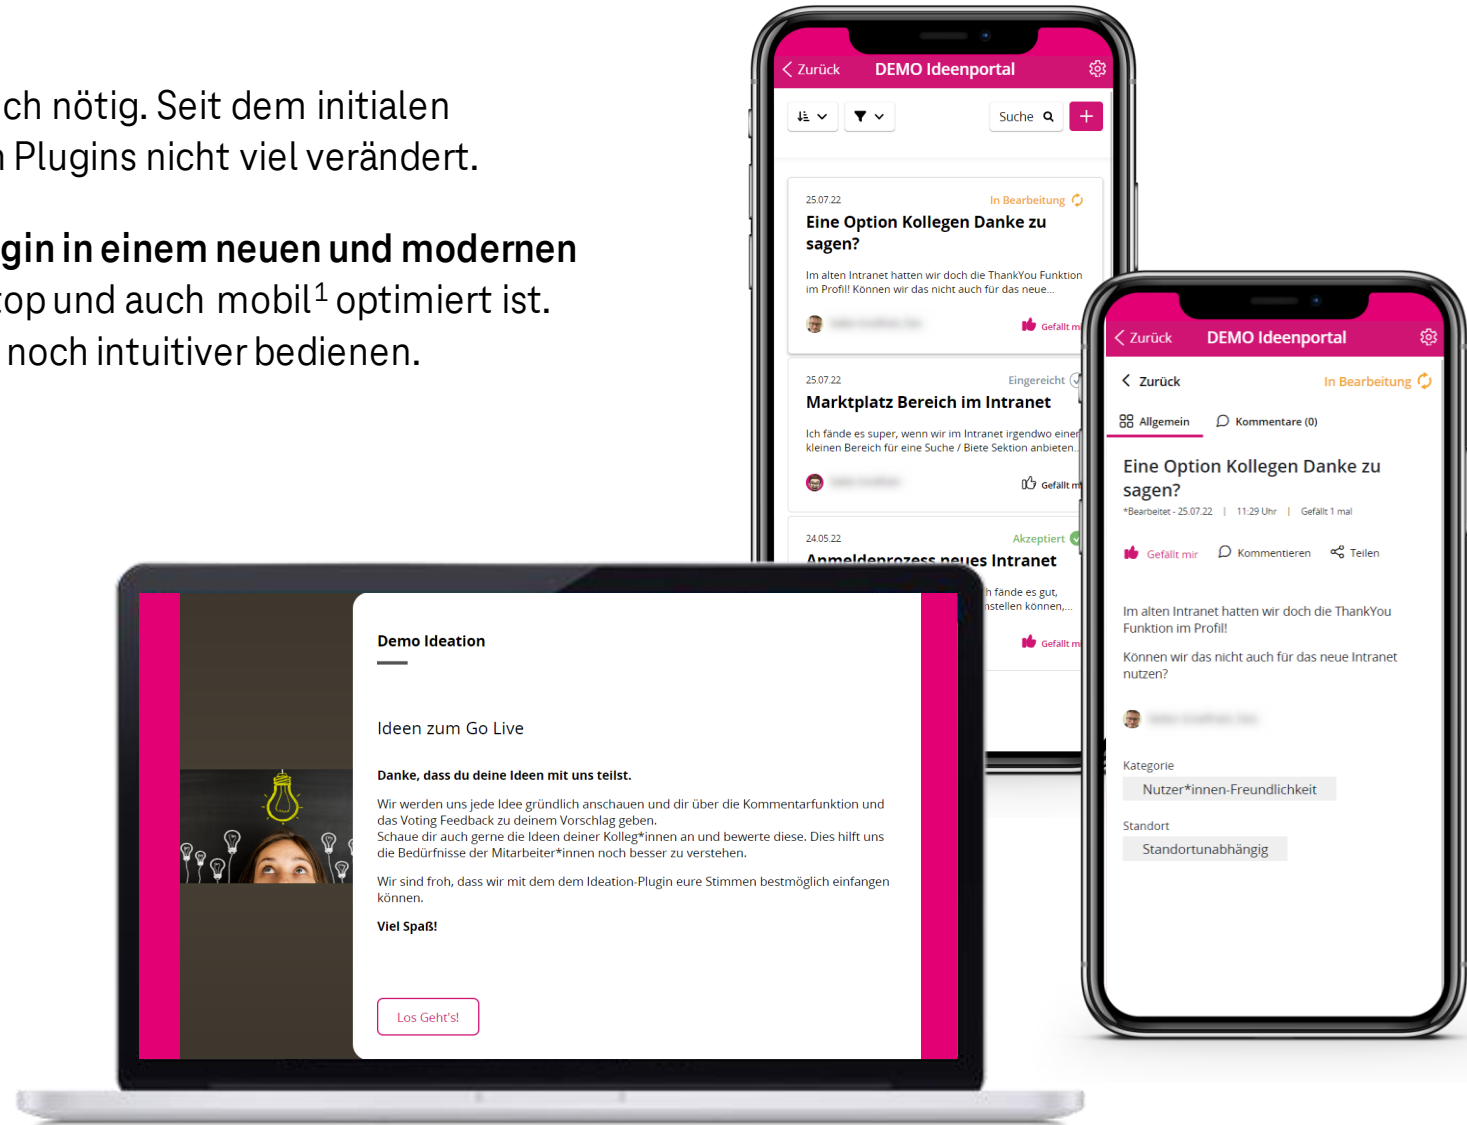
ch nötig. Seit dem initialen
Plugins nicht viel verändert.

gin in einem neuen und modernen
op und auch mobil$^1$ optimiert ist.
noch intuitiver bedienen.

Zurück DEMO Ideenportal

Suche +

25.07.22 In Bearbeitung
Eine Option Kollegen Danke zu sagen?
Im alten Intranet hatten wir doch die ThankYou Funktion im Profil! Können wir das nicht auch für das neue...
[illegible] Gefällt m

25.07.22 Eingereicht
Marktplatz Bereich im Intranet
Ich fände es super, wenn wir im Intranet irgendwo einen kleinen Bereich für eine Suche / Biete Sektion anbieten...
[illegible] Gefällt m

24.05.22 Akzeptiert
Anmeldeprozess neues Intranet
h fände es gut, nstellen können,...
Gefällt m

Zurück DEMO Ideenportal
Zurück In Bearbeitung
Allgemein Kommentare (0)
Eine Option Kollegen Danke zu sagen?
*Bearbeitet - 25.07.22 | 11:29 Uhr | Gefällt 1 mal
Gefällt mir Kommentieren Teilen
Im alten Intranet hatten wir doch die ThankYou Funktion im Profil!
Können wir das nicht auch für das neue Intranet nutzen?
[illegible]
Kategorie
Nutzer*innen-Freundlichkeit
Standort
Standortunabhängig

Demo Ideation

Ideen zum Go Live

Danke, dass du deine Ideen mit uns teilst.

Wir werden uns jede Idee gründlich anschauen und dir über die Kommentarfunktion und das Voting Feedback zu deinem Vorschlag geben.
Schaue dir auch gerne die Ideen deiner Kolleg*innen an und bewerte diese. Dies hilft uns die Bedürfnisse der Mitarbeiter*innen noch besser zu verstehen.

Wir sind froh, dass wir mit dem dem Ideation-Plugin eure Stimmen bestmöglich einfangen können.

Viel Spaß!

Los Geht's!